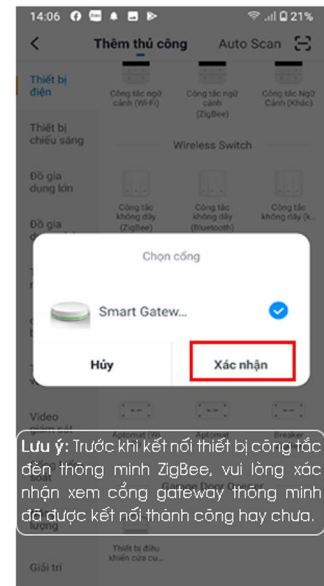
14:06 21%

Thêm thủ công Auto Scan

Thiết bị điện

Thiết bị chiếu sáng

Đồ gia dụng lớn

Đồ gia

Công tắc ngữ cảnh (Wi-Fi)

Công tắc ngữ cảnh (ZigBee)

Công tắc Ngữ Cảnh (Khác)

Wireless Switch

Công tắc không dây (Zigbee)

Công tắc không dây (Bluetooth)

Công tắc không dây (k...

Chọn cổng

Smart Gatew...

Hủy

Xác nhận

Video giám sát

soát

lường

Giải trí

Thiết bị điều khiển cửa cu...

Lưu ý: Trước khi kết nối thiết bị công tắc đèn thông minh ZigBee, vui lòng xác nhận xem cổng gateway thông minh đã được kết nối thành công hay chưa.